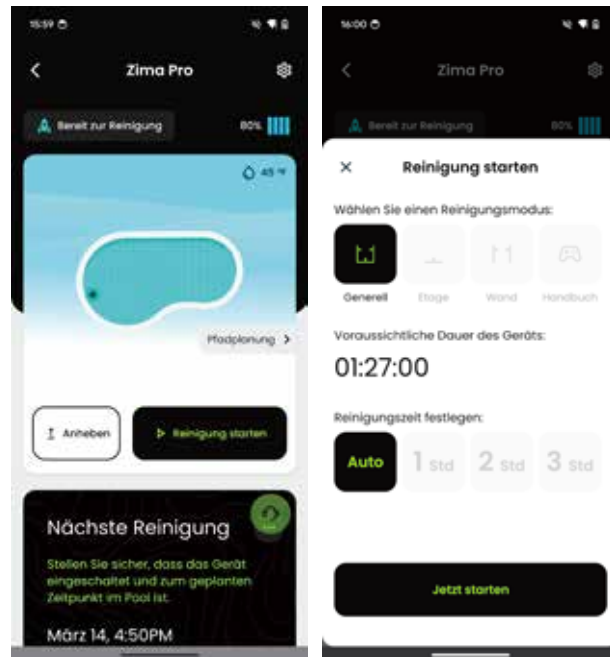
15:59

Zima Pro

Bereit zur Reinigung

80%

45 °F

Pfadplanung >

Anheben

Reinigung starten

Nächste Reinigung

Stellen Sie sicher, dass das Gerät eingeschaltet und zum geplanten Zeitpunkt im Pool ist.

März 14, 4:50PM

16:00

Zima Pro

Bereit zur Reinigung

80%

×

Reinigung starten

Wählen Sie einen Reinigungsmodus:

Generell

Etage

Wand

Handbuch

Voraussichtliche Dauer des Geräts:

01:27:00

Reinigungszeit festlegen:

Auto

1 Std

2 Std

3 Std

Jetzt starten